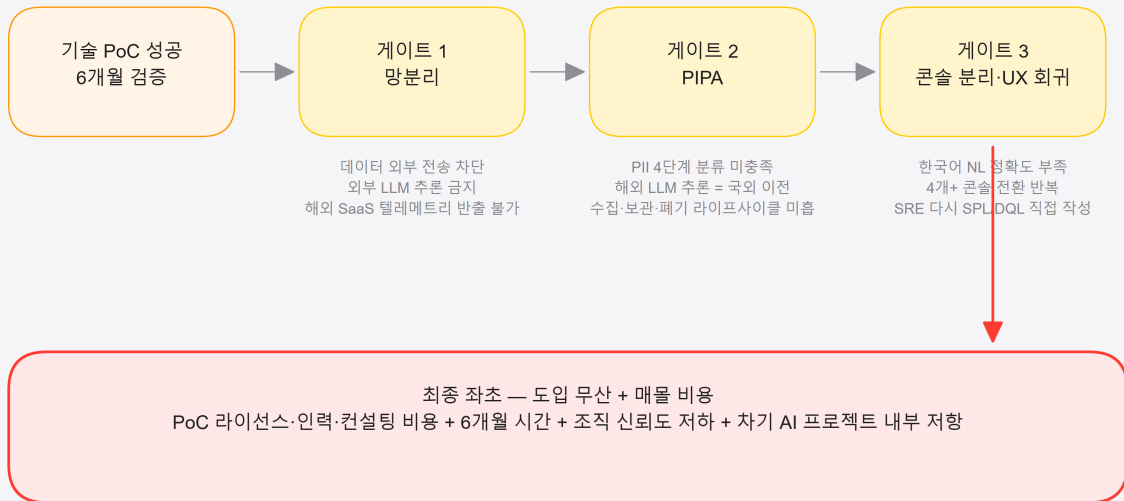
기술 PoC 성공
6개월 검증

게이트 1
망분리

게이트 2
PIPA

게이트 3
콘솔 분리·UX 회귀

데이터 외부 전송 차단
외부 LLM 추론 금지
해외 SaaS 텔레메트리 반출 불가

PII 4단계 분류 미충족
해외 LLM 추론 = 국외 이전
수집·보관·폐기 라이프사이클 미흡

한국어 NL 정확도 부족
4개+ 콘솔 전환 반복
SRE 다시 SPL/DQL 직접 작성

최종 좌초 — 도입 무산 + 매몰 비용
PoC 라이선스·인력·컨설팅 비용 + 6개월 시간 + 조직 신뢰도 저하 + 차기 AI 프로젝트 내부 저항